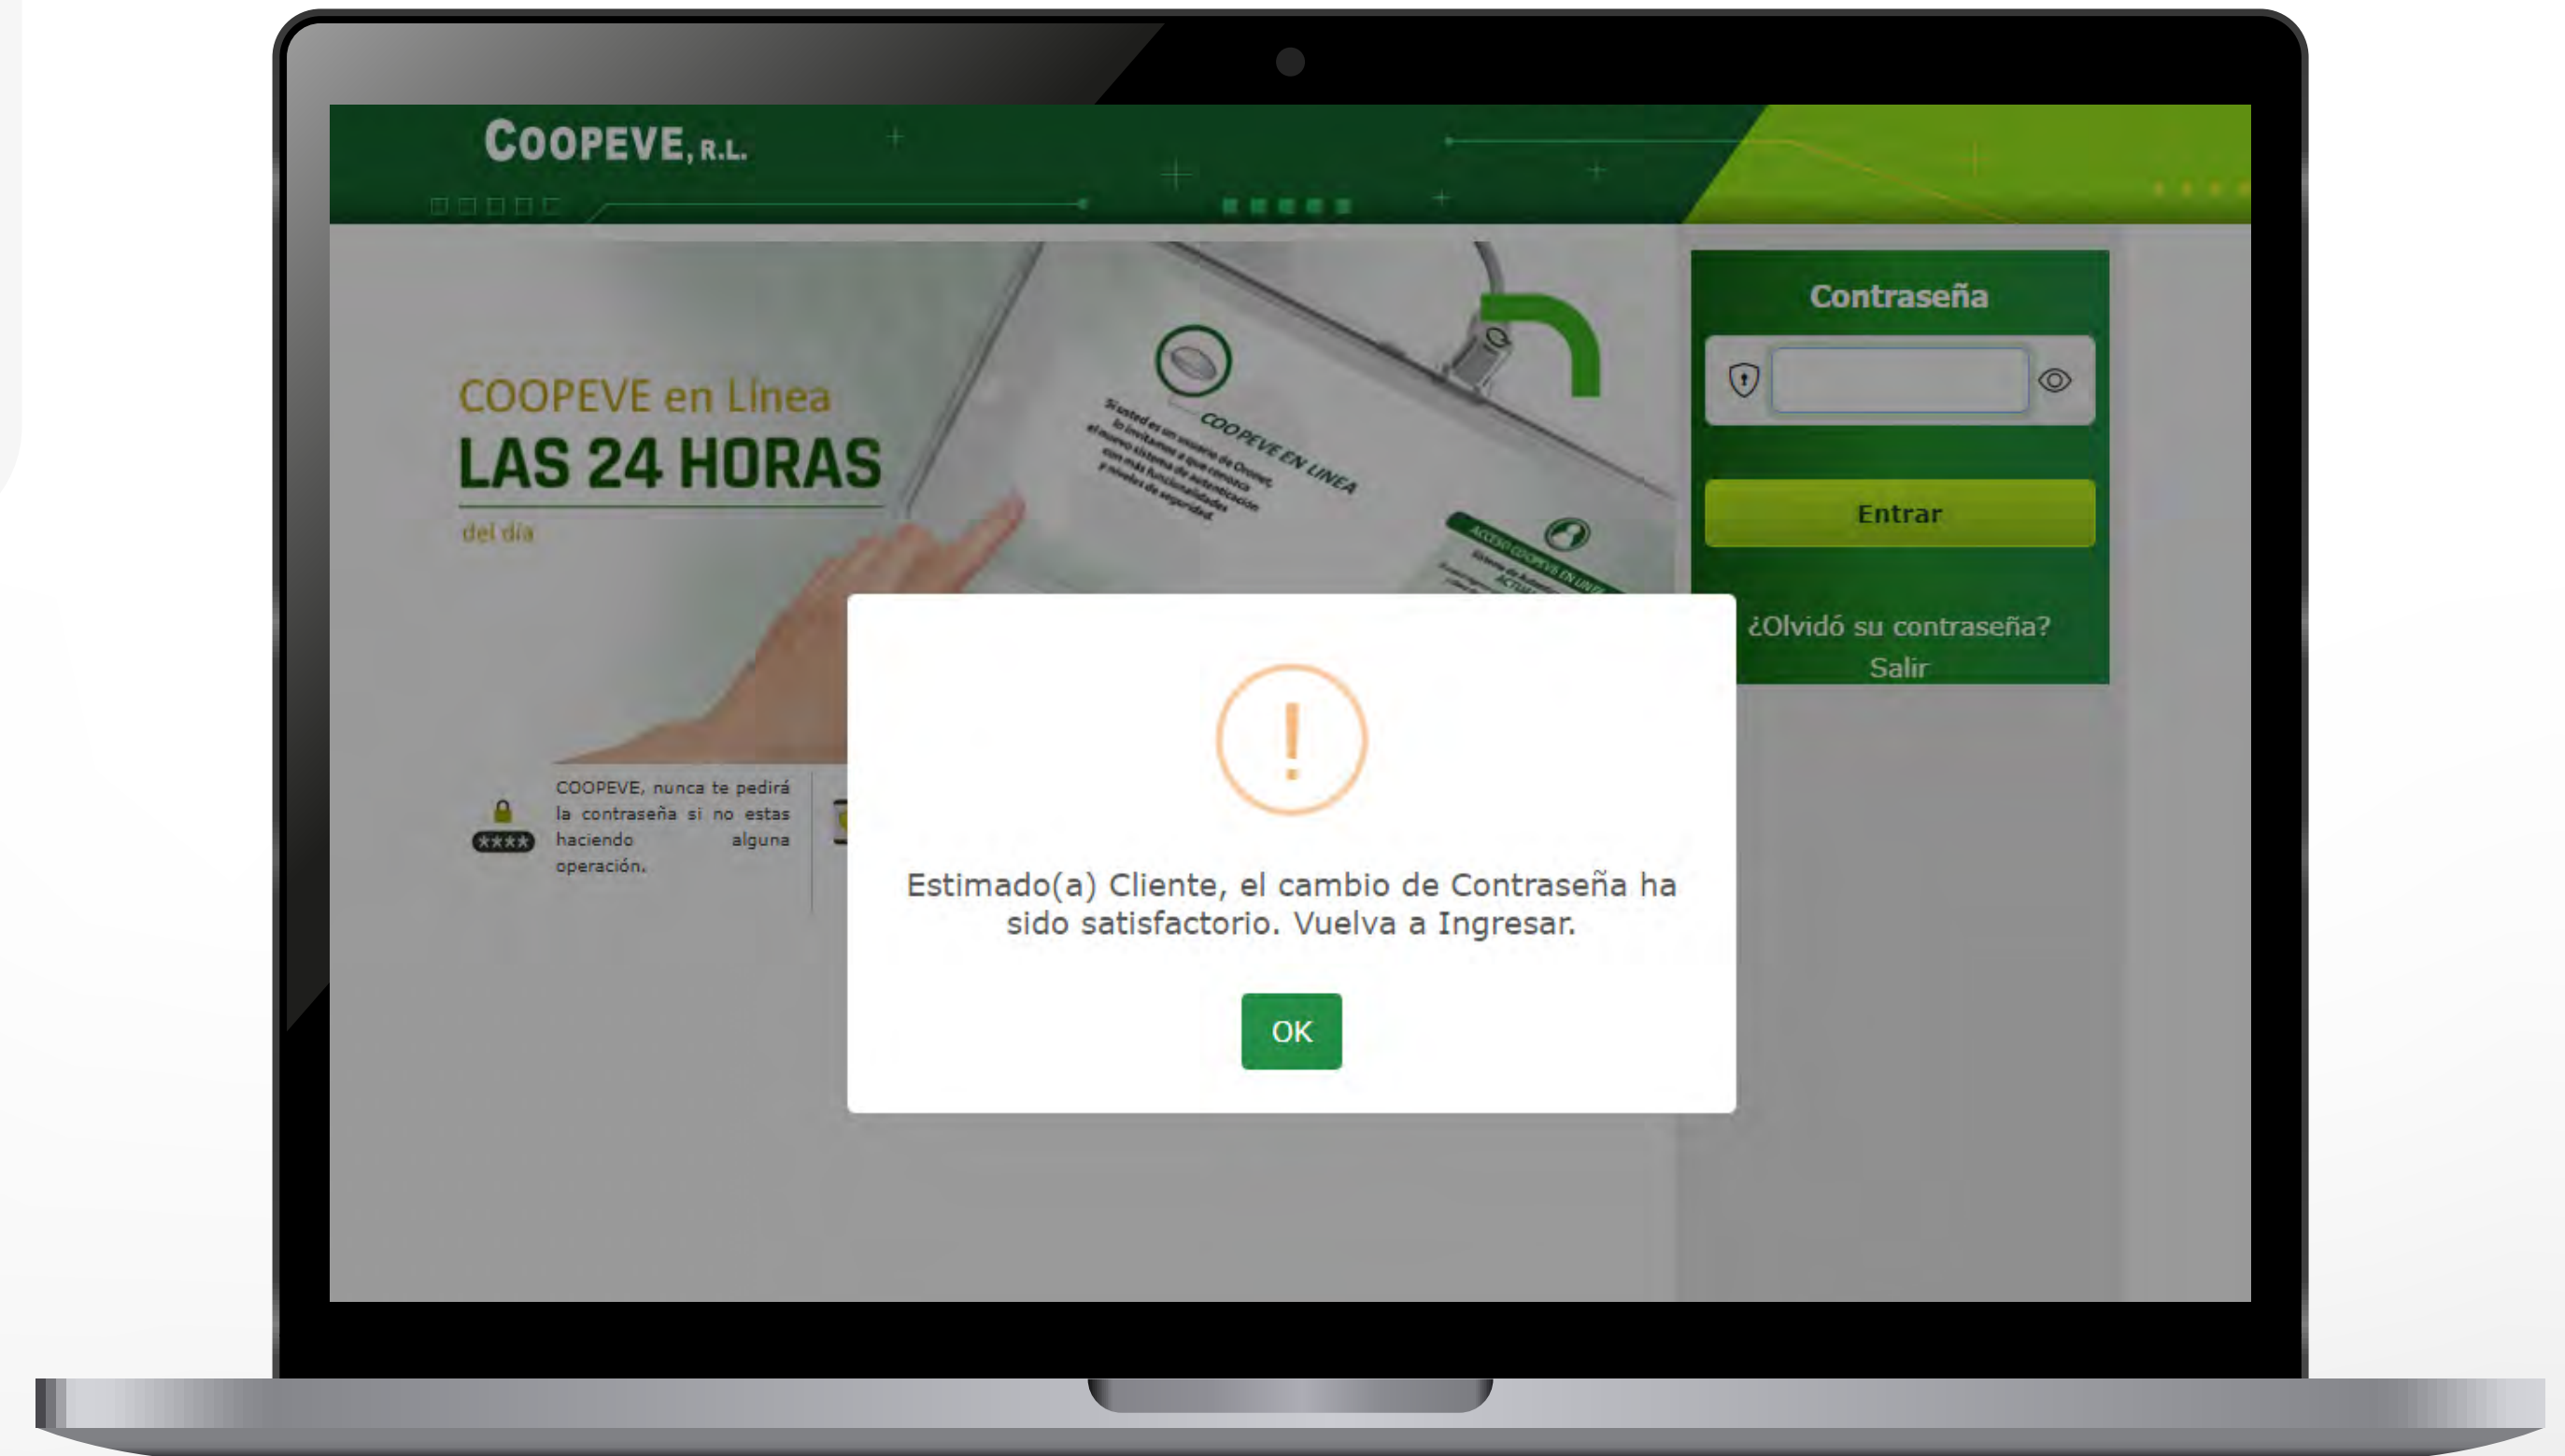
COOPEVE, R.L.

COOPEVE en Línea
LAS 24 HORAS
del día

COOPEVE EN LINEA

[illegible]

COOPEVE, nunca te pedirá la contraseña si no estas haciendo alguna operación.

Contraseña

Entrar

¿Olvidó su contraseña?
Salir

!

Estimado(a) Cliente, el cambio de Contraseña ha sido satisfactorio. Vuelva a Ingresar.

OK